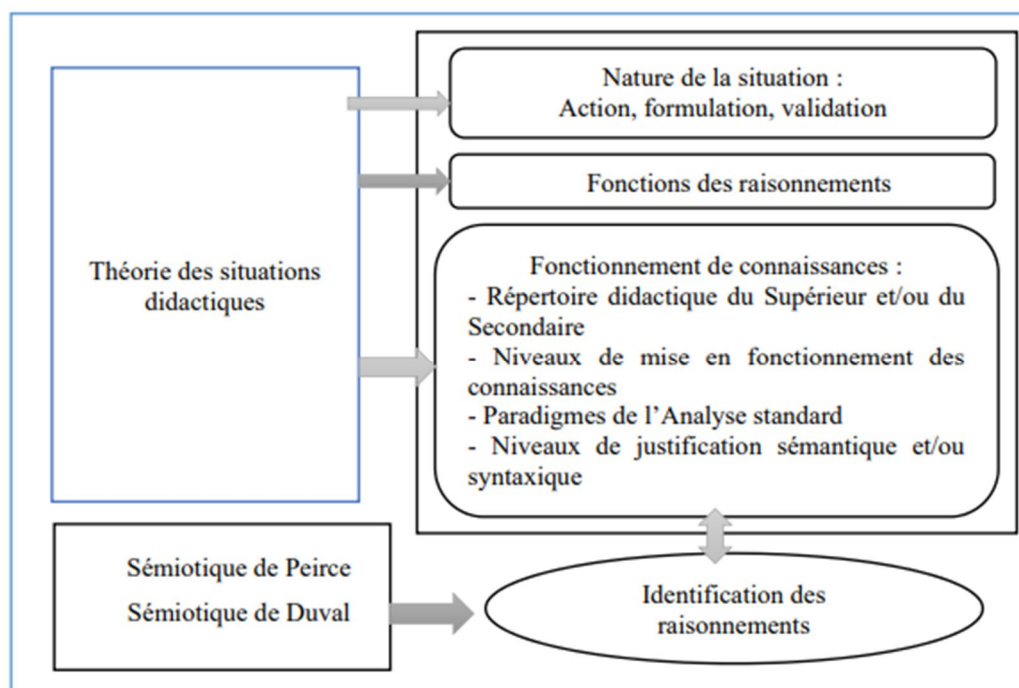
Théorie des situations didactiques

Nature de la situation :
Action, formulation, validation

Fonctions des raisonnements

Fonctionnement de connaissances :
- Répertoire didactique du Supérieur et/ou du Secondaire
- Niveaux de mise en fonctionnement des connaissances
- Paradigmes de l'Analyse standard
- Niveaux de justification sémantique et/ou syntaxique

Sémiotique de Peirce
Sémiotique de Duval

Identification des raisonnements